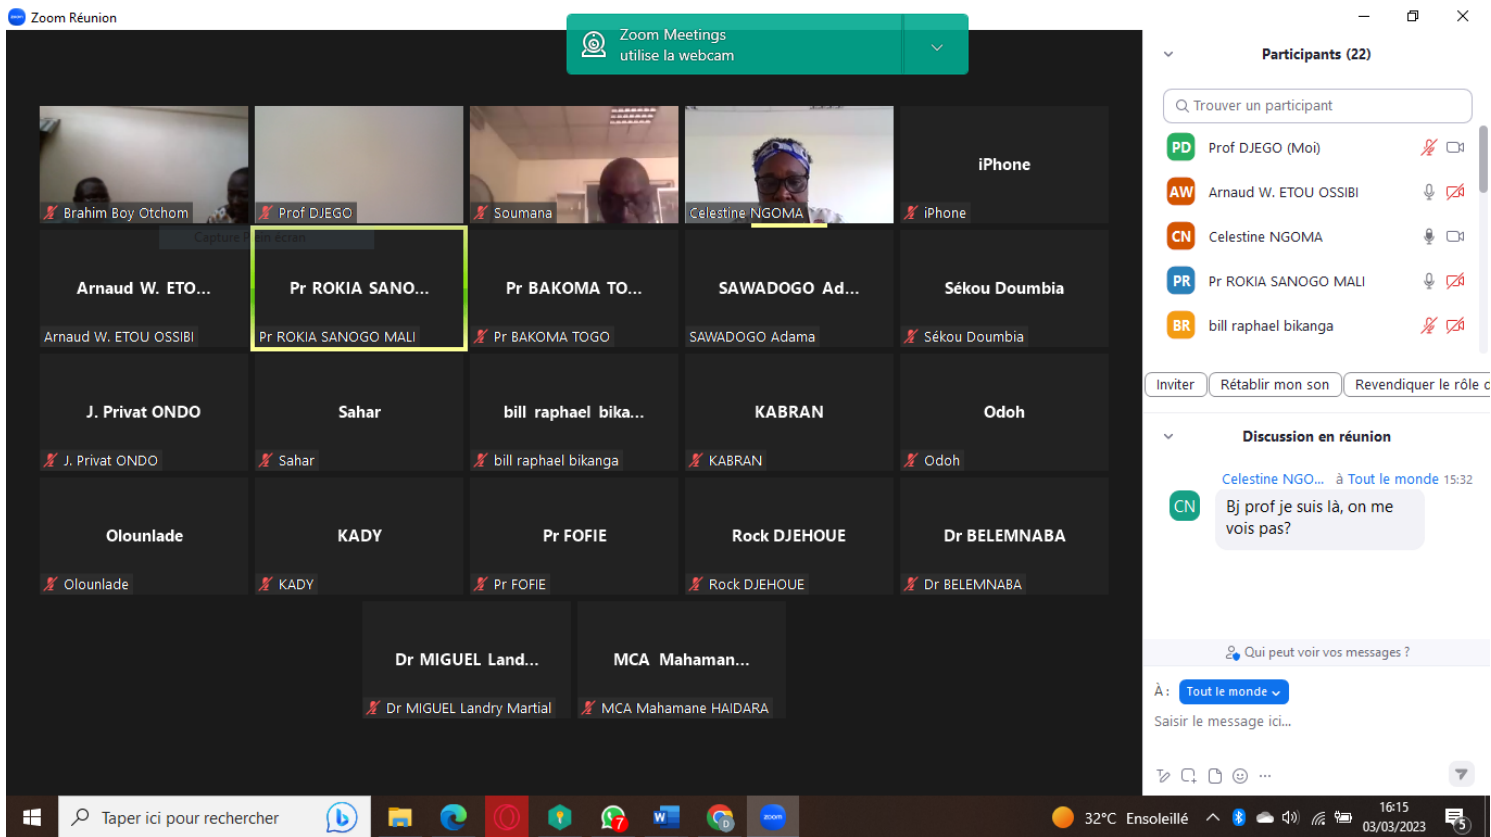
Zoom Réunion

Zoom Meetings
utilise la webcam

Brahim Boy Otchom
Prof DJEGO
Soumana
Celestine NGOMA
iPhone
iPhone

Capture d'un écran

Arnaud W. ETO...
Arnaud W. ETOU OSSIBI
Pr ROKIA SANO...
Pr ROKIA SANOGO MALI
Pr BAKOMA TO...
Pr BAKOMA TOGO
SAWADOGO Ad...
SAWADOGO Adama
Sékou Doumbia
Sékou Doumbia

J. Privat ONDO
J. Privat ONDO
Sahar
Sahar
bill raphael bika...
bill raphael bikanga
KABRAN
KABRAN
Odoh
Odoh

Olounlade
Olounlade
KADY
KADY
Pr FOFIE
Pr FOFIE
Rock DJEHOUE
Rock DJEHOUE
Dr BELEMNABA
Dr BELEMNABA

Dr MIGUEL Land...
Dr MIGUEL Landry Martial
MCA Mahaman...
MCA Mahamane HAIDARA

Participants (22)

Trouver un participant

PD Prof DJEGO (Moi)
AW Arnaud W. ETOU OSSIBI
CN Celestine NGOMA
PR Pr ROKIA SANOGO MALI
BR bill raphael bikanga

Inviter
Rétablir mon son
Revendiquer le rôle d

Discussion en réunion

Celestine NGO... à Tout le monde 15:32
CN
Bj prof je suis là, on me vois pas?

Qui peut voir vos messages ?

À : Tout le monde
Saisir le message ici...

Taper ici pour rechercher
32°C Ensoleillé
16:15
03/03/2023